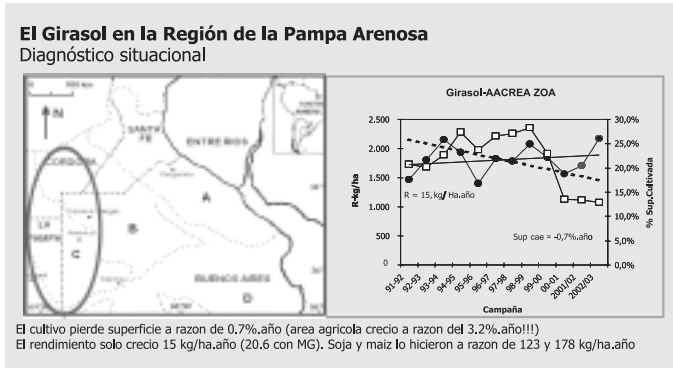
El Girasol en la Región de la Pampa Arenosa
Diagnóstico situacional

N
SANTA FE
ENTRE RIOS
CORDOBA
LA PAMPA
A
B
C
BUENOS AIRES
D

Girasol-AACREA ZOA

2.500
2.000
1.500
1.000
500
0
R-kg/ha
30,0%
25,0%
20,0%
15,0%
10,0%
5,0%
0,0%
% Sup.Cultivada
R = 15, kg/ Ha.año
Sup cae = -0,7%.año
91-92
92-93
93-94
94-95
95-96
96-97
97-98
98-99
99-00
00-01
2001/02
2002/03
Campaña

El cultivo pierde superficie a razon de 0.7%.año (area agricola crecio a razon del 3.2%.año!!!)
El rendimiento solo crecio 15 kg/ha.año (20.6 con MG). Soja y maiz lo hicieron a razon de 123 y 178 kg/ha.año